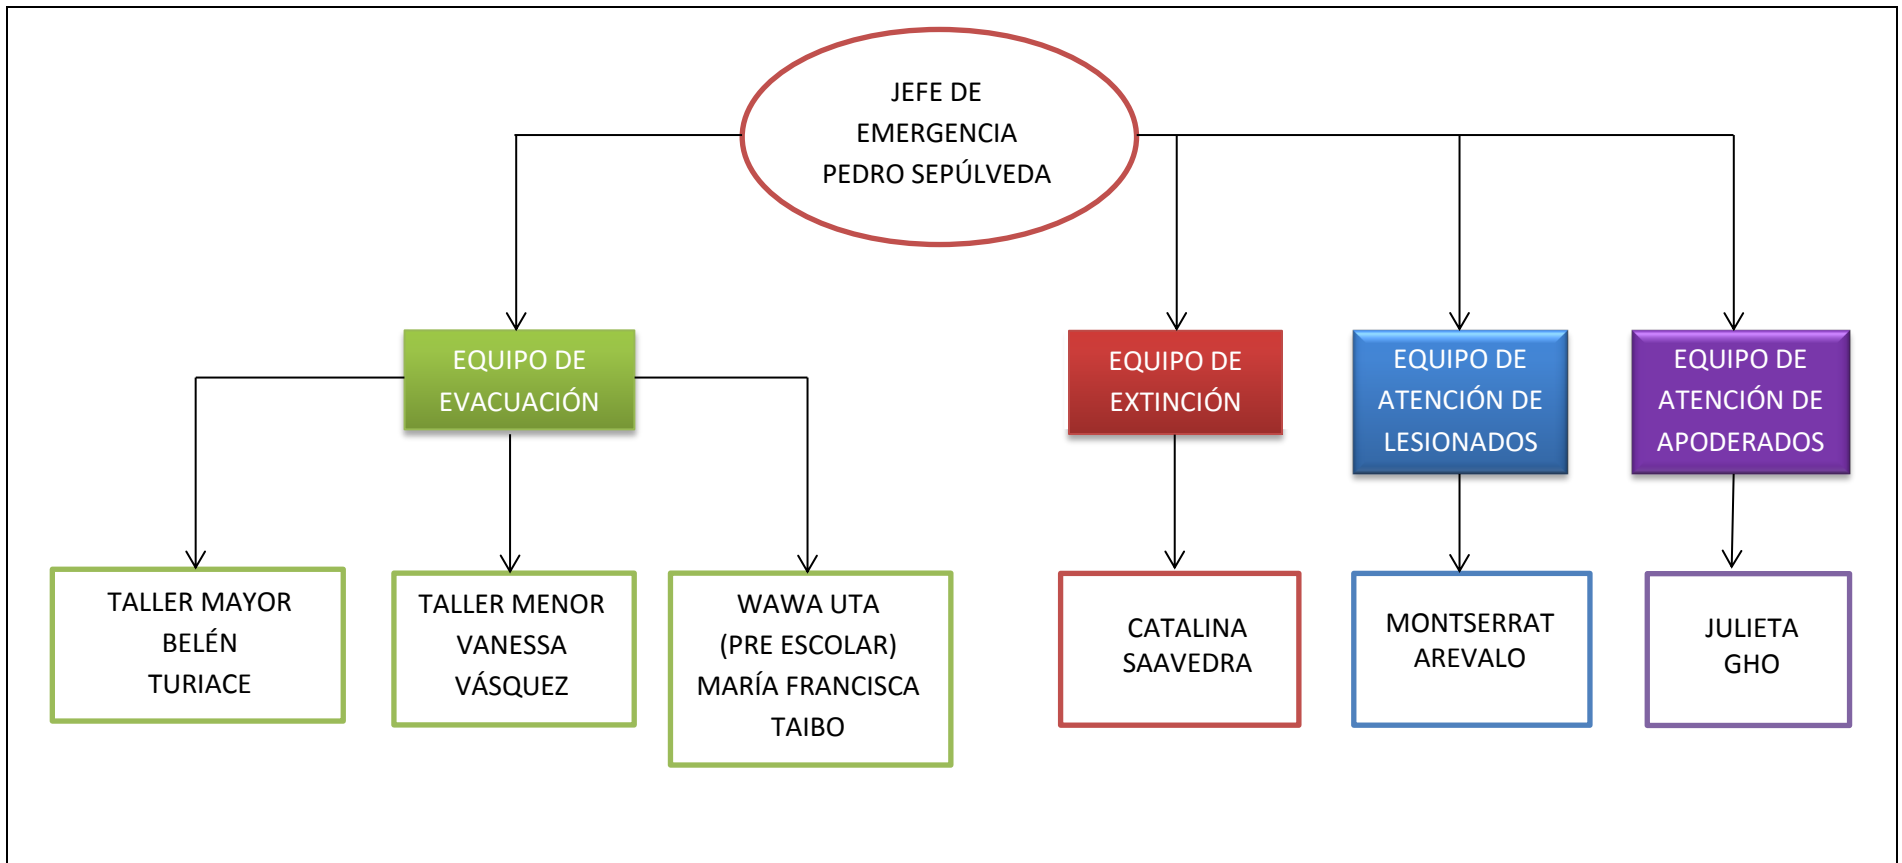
JEFE DE EMERGENCIA PEDRO SEPÚLVEDA

EQUIPO DE EVACUACIÓN

TALLER MAYOR BELÉN TURIACE

TALLER MENOR VANESSA VÁSQUEZ

WAWA UTA (PRE ESCOLAR) MARÍA FRANCISCA TAIBO

EQUIPO DE EXTINCIÓN

CATALINA SAAVEDRA

EQUIPO DE ATENCIÓN DE LESIONADOS

MONTSERRAT AREVALO

EQUIPO DE ATENCIÓN DE APODERADOS

JULIETA GHO